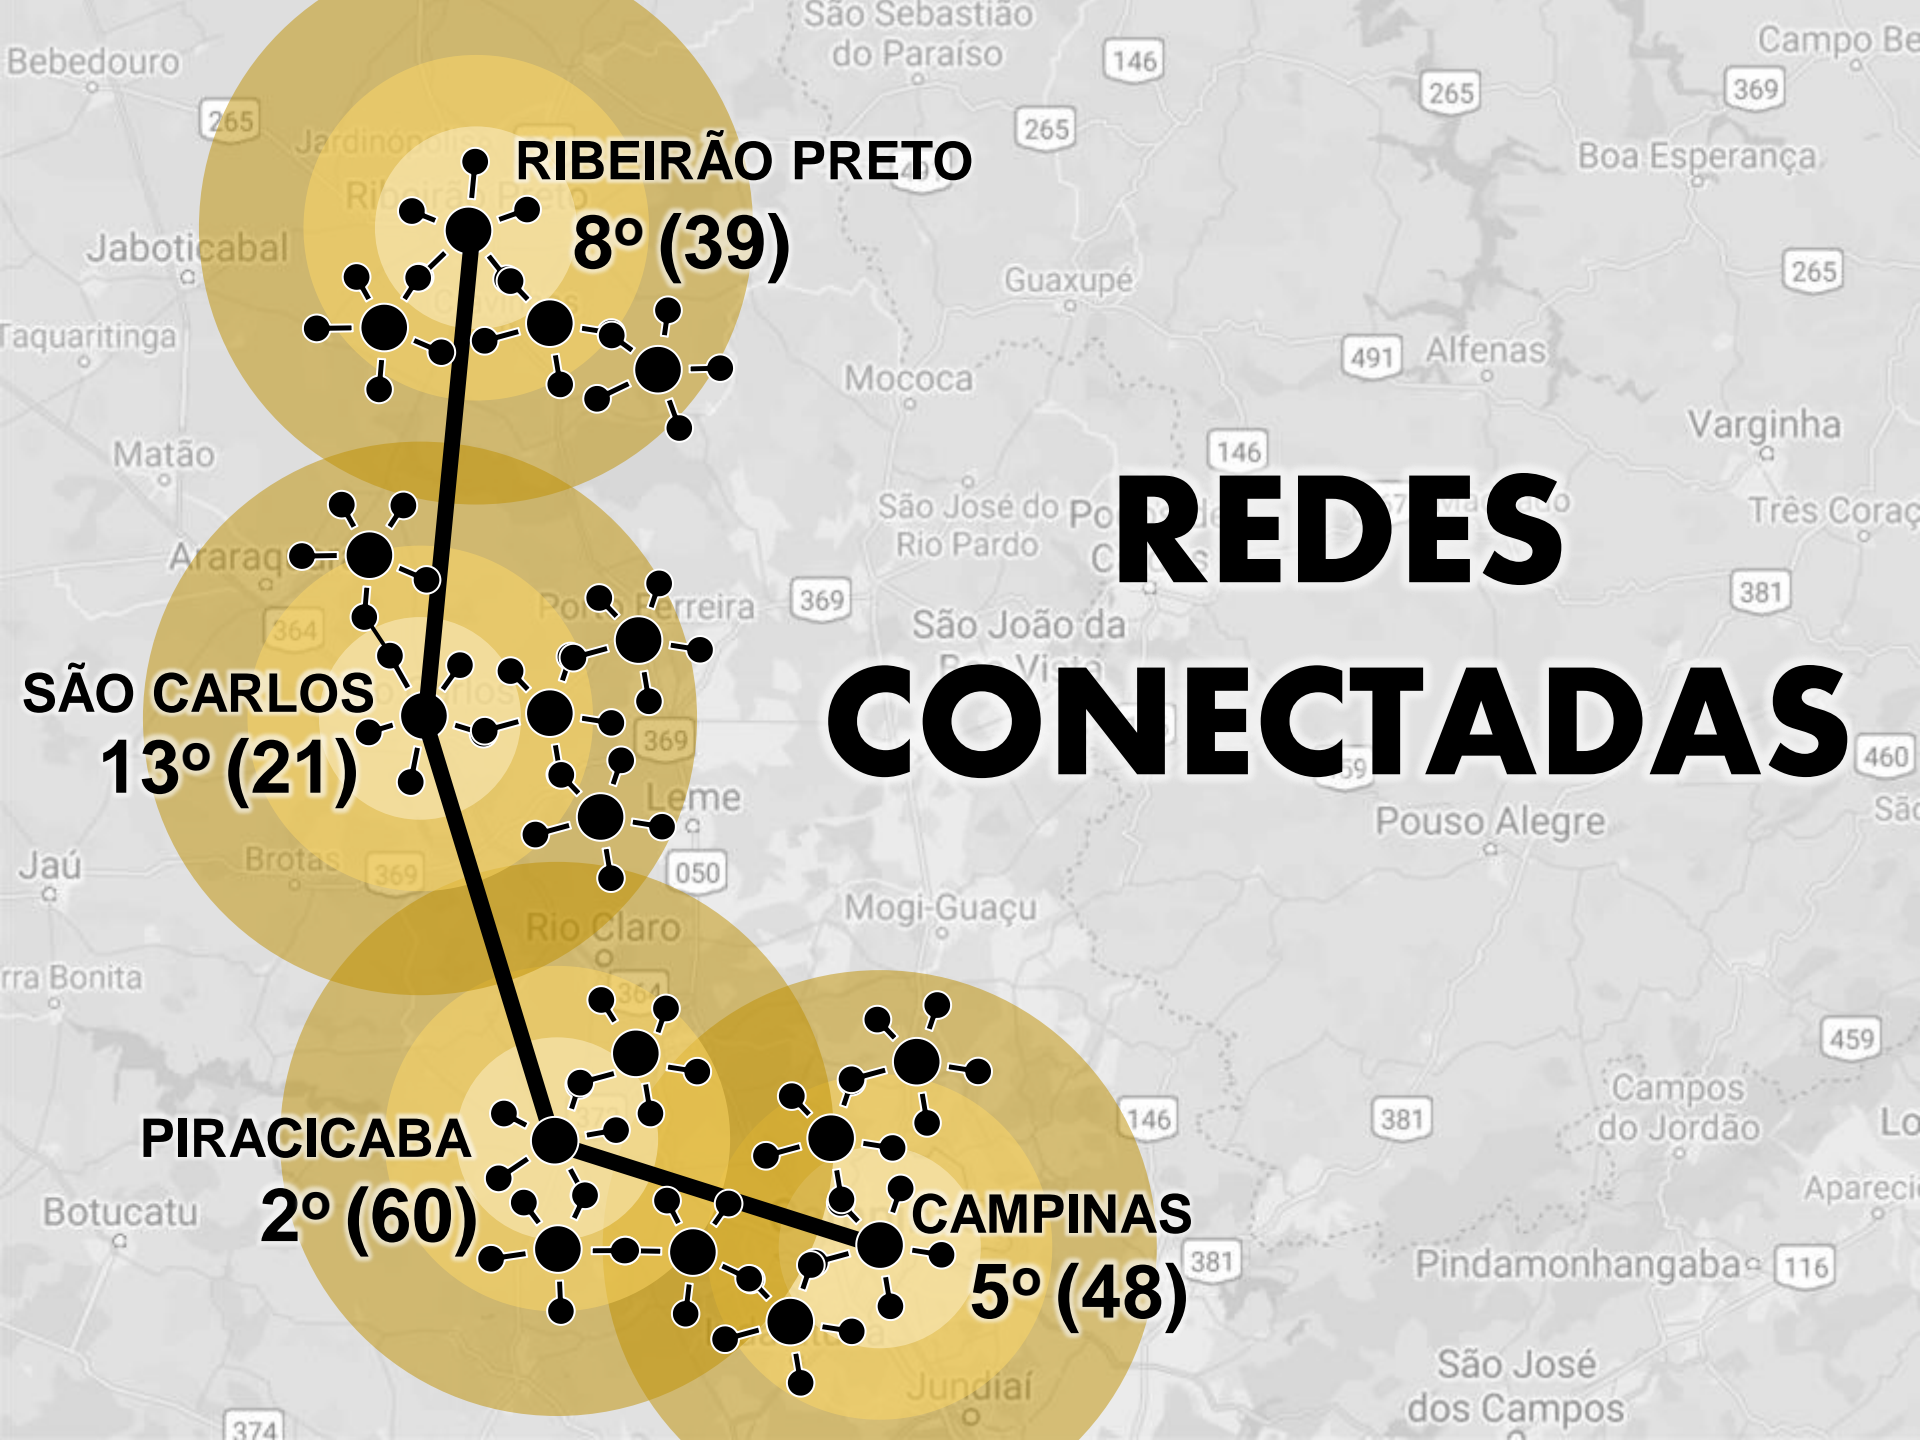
RIBEIRÃO PRETO
8º (39)

REDES
CONECTADAS

SÃO CARLOS
13º (21)

PIRACICABA
2º (60)

CAMPINAS
5º (48)

Bebedouro
São Sebastião do Paraíso
Campo Be
Jaboticabal
Taquaritinga
Matão
Guaxupé
Boa Esperança
Alfenas
Mococa
Varginha
São José do Rio Pardo
Três Coraç
Porto Ferreira
São João da
Leme
Pouso Alegre
Jaú
Brotas
Rio Claro
Mogi-Guaçu
rra Bonita
Campos do Jordão
Botucatu
Pindamonhangaba
São José dos Campos
Jundiaí
265
146
369
491
381
364
050
460
459
116
374